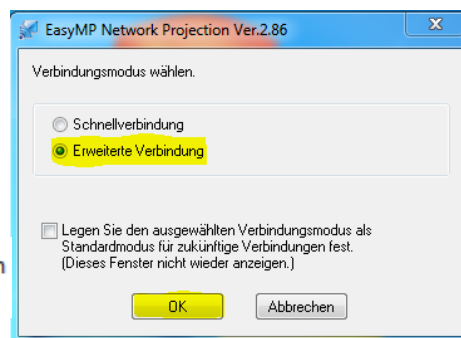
EasyMP Network Projection Ver.2.86

Verbindungsmodus wählen.

Schnellverbindung

Erweiterte Verbindung

Legen Sie den ausgewählten Verbindungsmodus als Standardmodus für zukünftige Verbindungen fest. (Dieses Fenster nicht wieder anzeigen.)

OK

Abbrechen